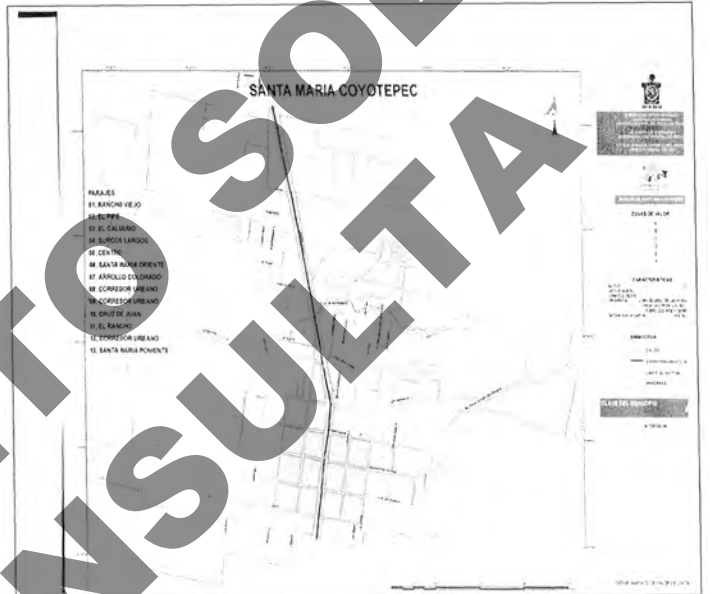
SANTA MARIA COYOTEPEC

PARAJES
01. RANCHO VIEJO
02. EL PIPE
03. EL CALVARIO
04. SURCOS LARGOS
05. CENTRO
06. SANTA MARIA ORIENTE
07. ARROYO COLORADO
08. CORREDOR URBANO
09. CORREDOR URBANO
10. CRUZ DE JUAN
11. EL RANCHO
12. CORREDOR URBANO
13. SANTA MARIA PONIENTE

ZONAS DE VALOR

CARACTERISTICAS

SIMBOLOGIA

CLAVE DEL MUNICIPIO

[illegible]